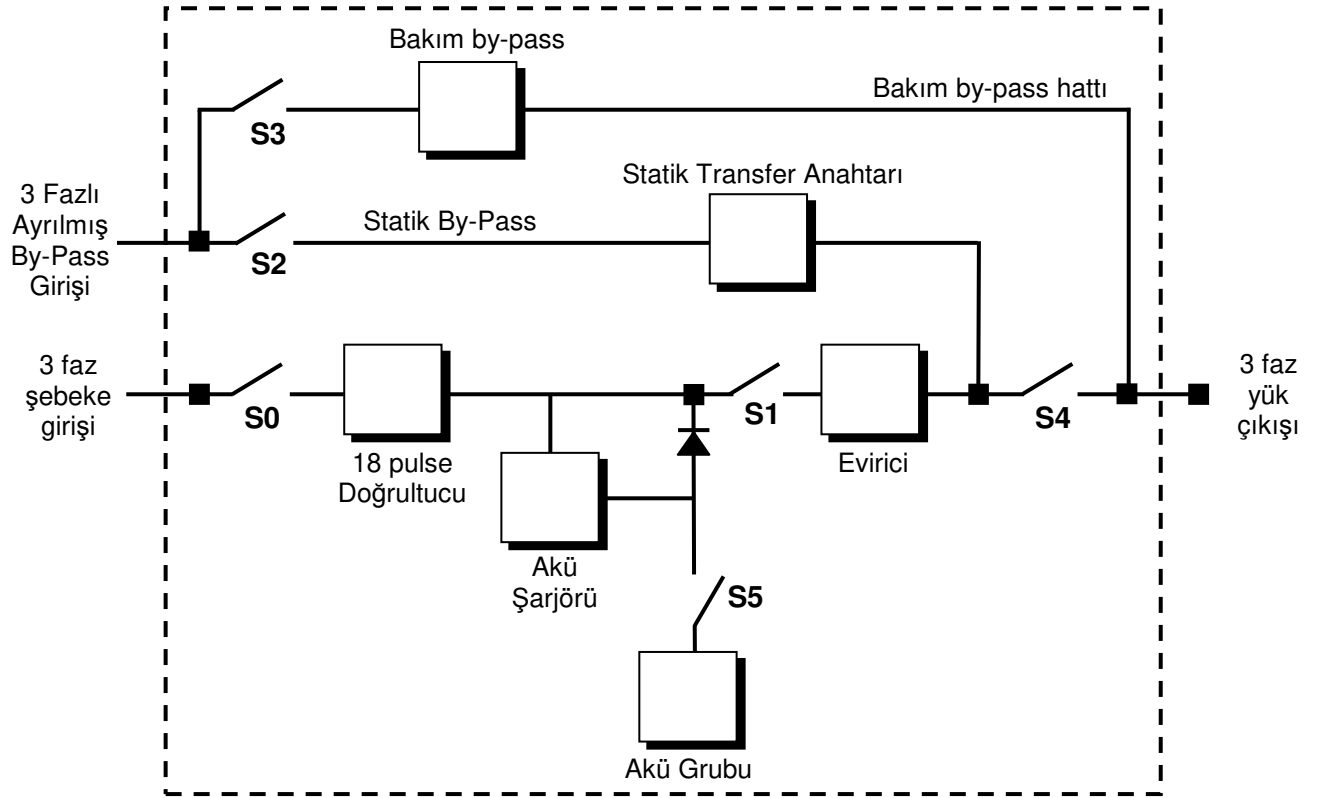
Bakım by-pass

Bakım by-pass hattı

S3

Statik Transfer Anahtarı

3 Fazlı Ayrılmış By-Pass Girişi

Statik By-Pass

S2

3 faz şebeke girişi

S0

18 pulse Doğrultucu

Akü Şarjörü

S1

Evirici

S4

3 faz yük çıkışı

S5

Akü Grubu